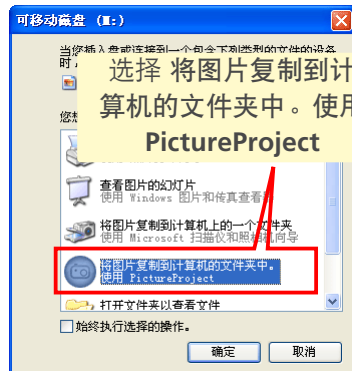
可移动磁盘 (I:)

当您插入盘或连接到一个包含下列类型的文件的设备时
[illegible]

您想
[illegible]

选择 将图片复制到计算机的文件夹中。使用 PictureProject

查看图片的幻灯片
使用 Windows 图片和传真查看

将图片复制到计算机上的一个文件夹
使用 Microsoft 扫描仪和照相机向导

将图片复制到计算机的文件夹中。
使用 PictureProject

打开文件夹以查看文件

始终执行选择的操作。

确定 取消